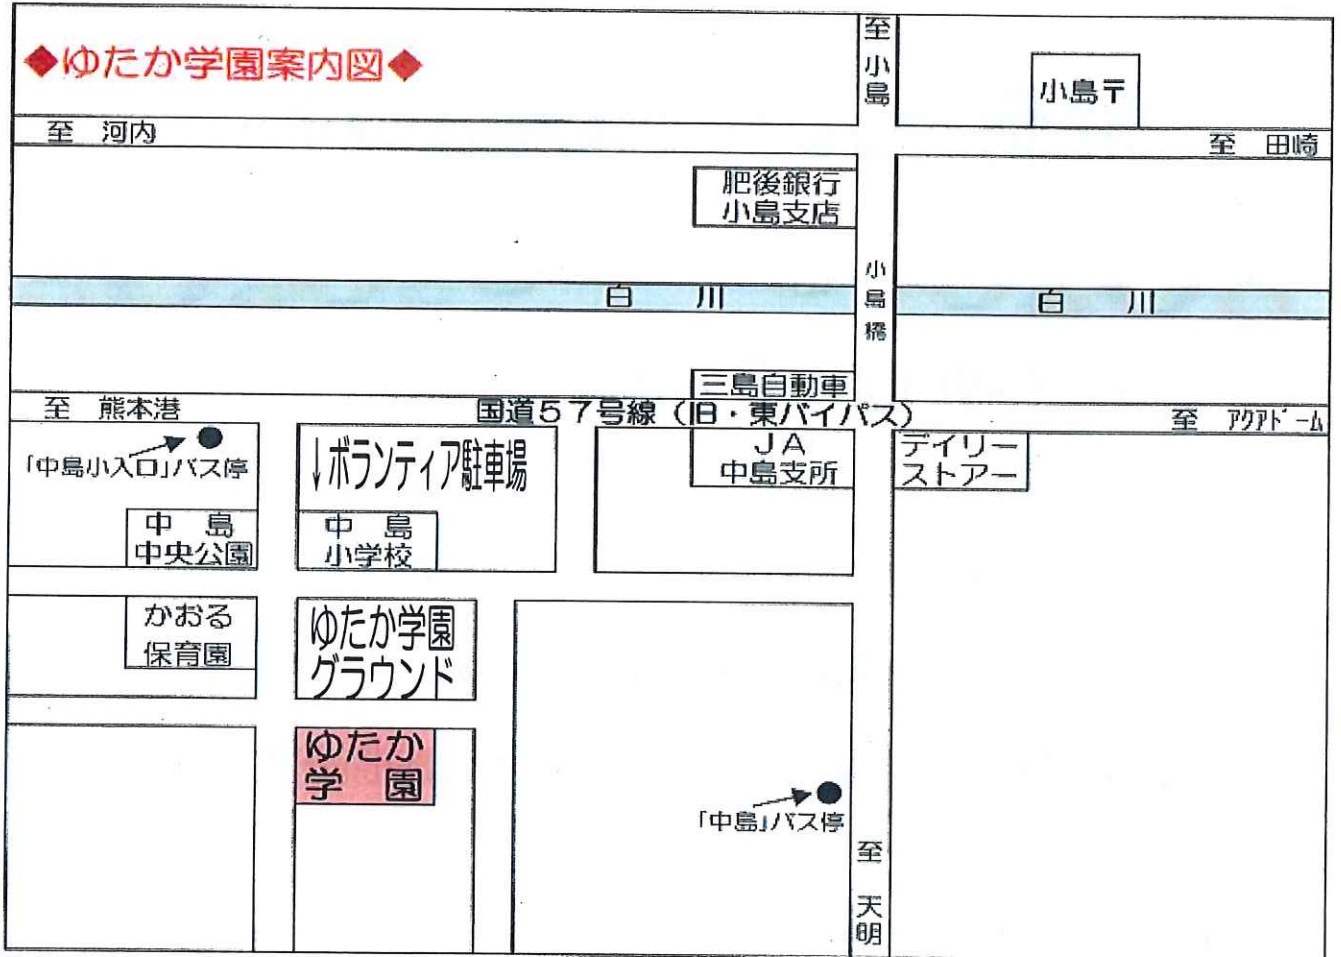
◆ゆたか学園案内図◆

至 小島

小島〒

至 河内

至 田崎

肥後銀行
小島支店

小島橋

白 川

白 川

三島自動車

至 熊本港

国道５７号線（旧・東バイパス）

至 アクアドーム

「中島小入口」バス停

↓ボランティア駐車場

ＪＡ
中島支所

デイリーストアー

中 島
中央公園

中 島
小学校

かおる
保育園

ゆたか学園
グラウンド

ゆたか
学 園

「中島」バス停

至 天明